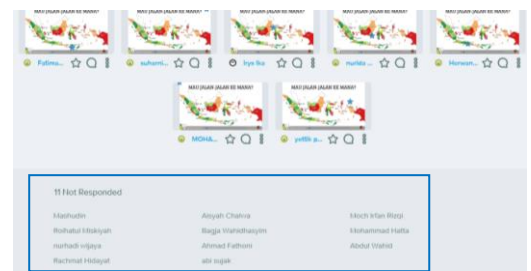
MAU JALAN JALAN KE MANA?

MAU JALAN JALAN KE MANA?

MAU JALAN JALAN KE MANA?

MAU JALAN JALAN KE MANA?

MAU JALAN JALAN KE MANA?

Fatima...

suharni...

Irys lka

nurlela...

Hanwan...

MAU JALAN JALAN KE MANA?

MAU JALAN JALAN KE MANA?

MOHA...

yefllk p...

11 Not Responded

Mashudin

Aisyah Chairva

Moch Irfan Rizqi

Rofiatul Miskiyah

Bagja Wahidhasyim

Mohammad Hafla

nurhadi wijaya

Ahmad Fathoni

Abdul Wahid

Rachmat Hidayat

abi sujak